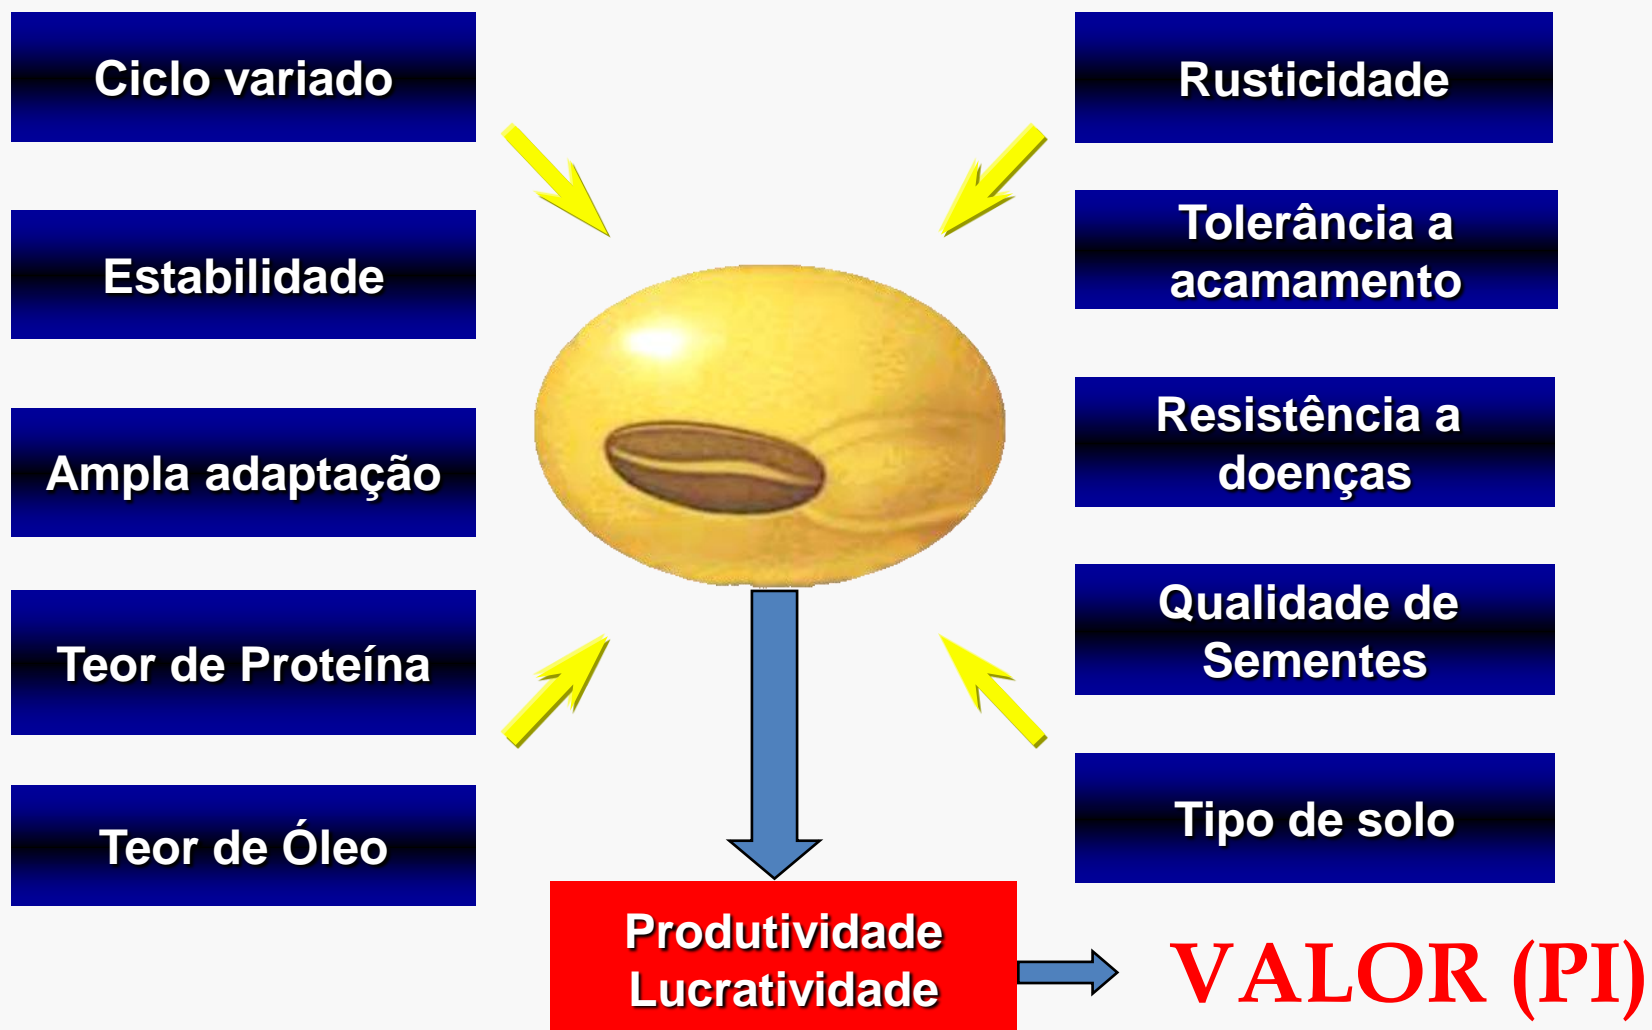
Ciclo variado

Estabilidade

Ampla adaptação

Teor de Proteína

Teor de Óleo

Rusticidade

Tolerância a acamamento

Resistência a doenças

Qualidade de Sementes

Tipo de solo

Produtividade Lucratividade

VALOR (PI)